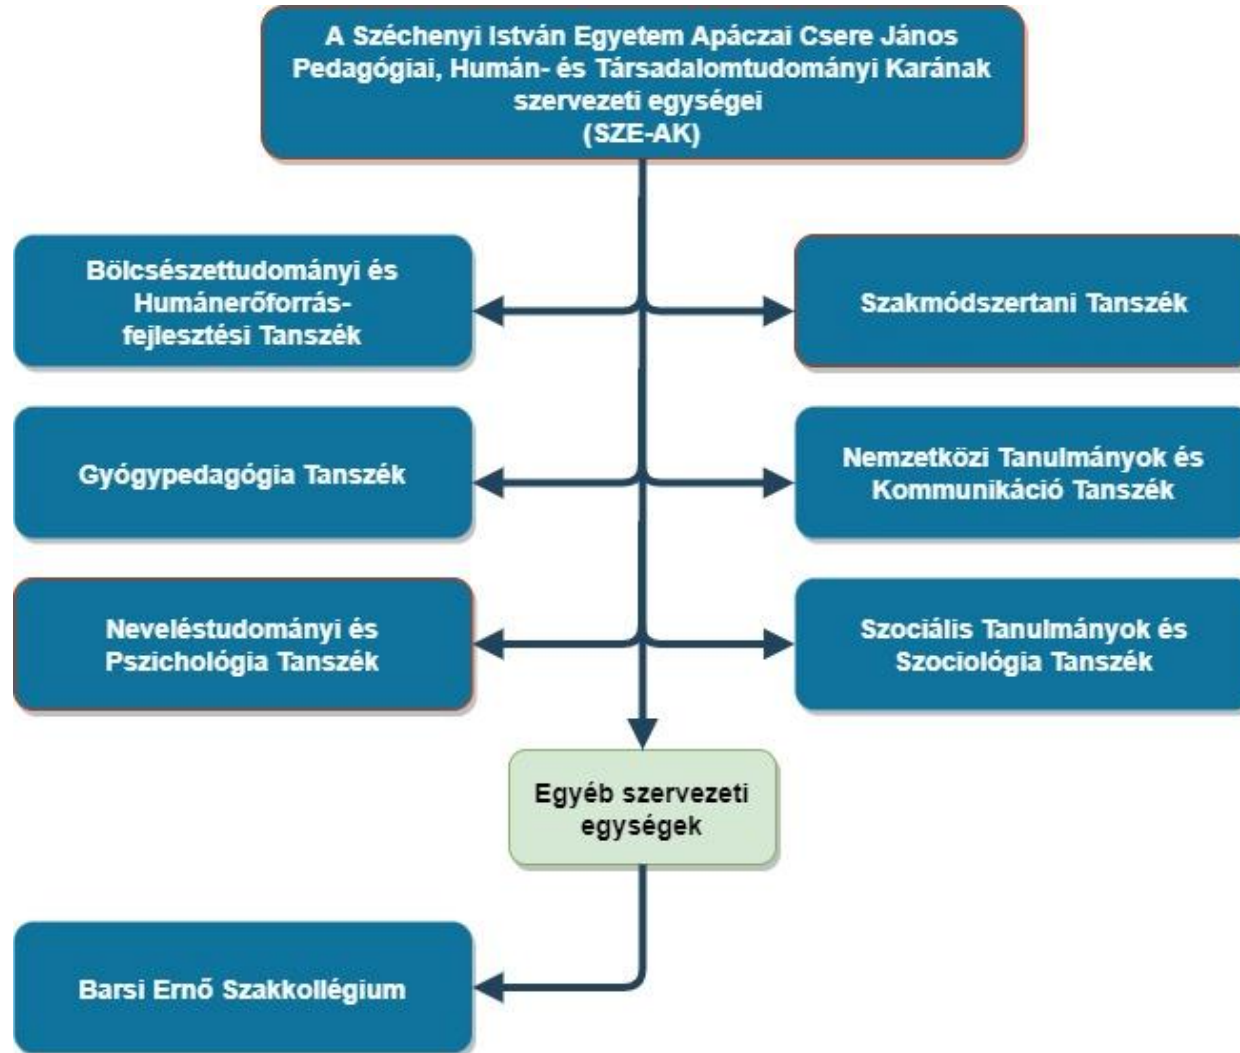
A Széchenyi István Egyetem Apáczai Csere János Pedagógiai, Humán- és Társadalomtudományi Karának szervezeti egységei
(SZE-AK)

Bölcsészettudományi és Humánerőforrás-fejlesztési Tanszék

Szakmódszertani Tanszék

Gyógypedagógia Tanszék

Nemzetközi Tanulmányok és Kommunikáció Tanszék

Neveléstudományi és Pszichológia Tanszék

Szociális Tanulmányok és Szociológia Tanszék

Egyéb szervezeti egységek

Barsi Ernő Szakkollégium